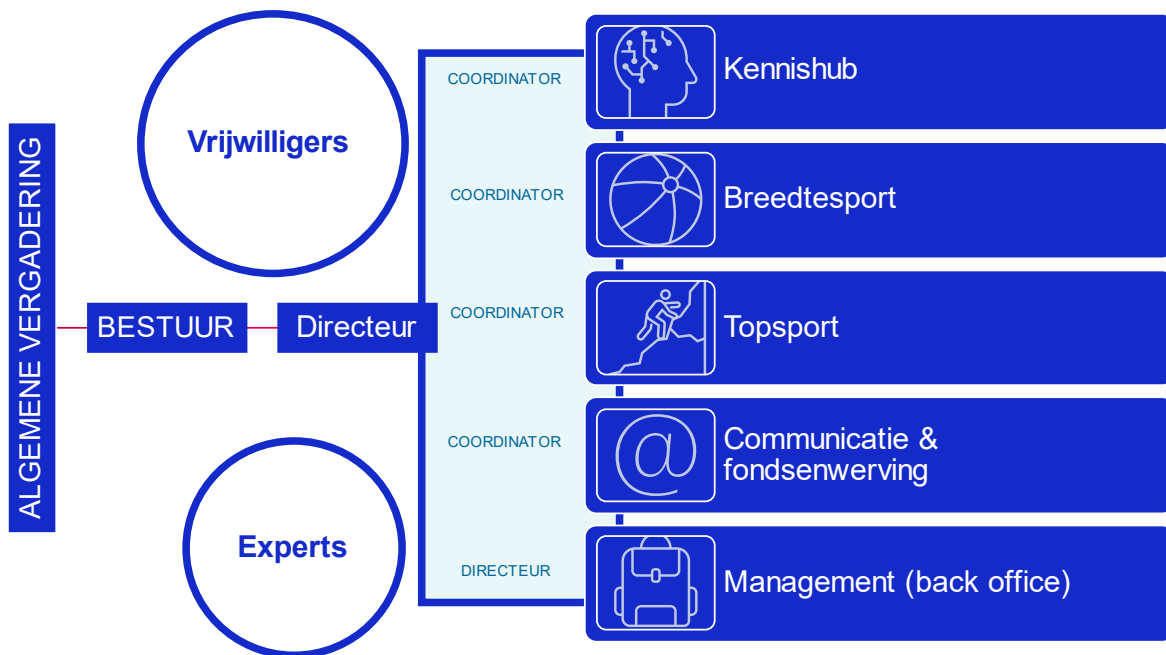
ALGEMENE VERGADERING

BESTUUR

Directeur

Vrijwilligers

Experts

COORDINATOR
Kennishub

COORDINATOR
Breedtesport

COORDINATOR
Topsport

COORDINATOR
Communicatie & fondsenwerving

DIRECTEUR
Management (back office)